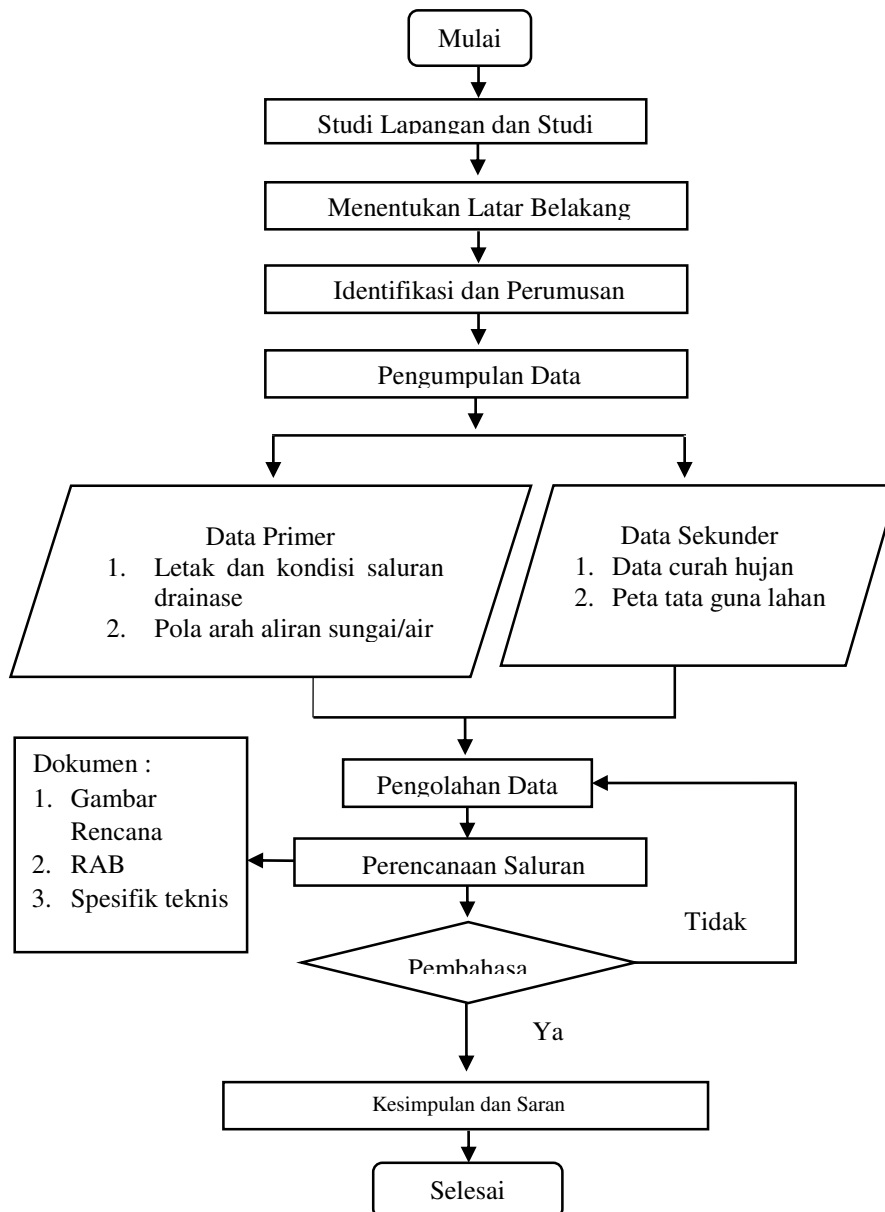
Mulai

Studi Lapangan dan Studi

Menentukan Latar Belakang

Identifikasi dan Perumusan

Pengumpulan Data

Data Primer
1. Letak dan kondisi saluran drainase
2. Pola arah aliran sungai/air

Data Sekunder
1. Data curah hujan
2. Peta tata guna lahan

Dokumen :
1. Gambar Rencana
2. RAB
3. Spesifik teknis

Pengolahan Data

Perencanaan Saluran

Tidak

Pembahasa

Ya

Kesimpulan dan Saran

Selesai